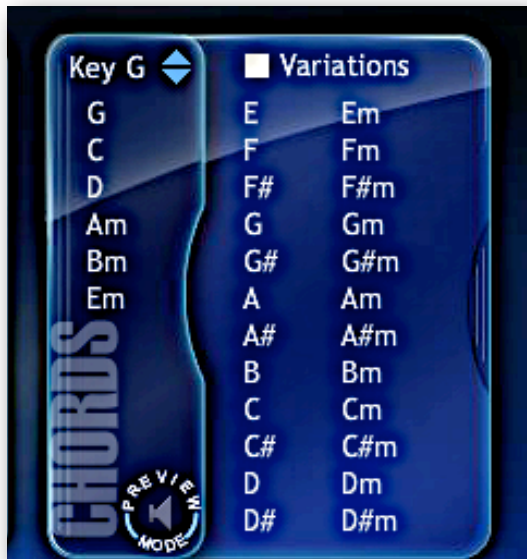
Key G

G
C
D
Am
Bm
Em

CHORDS

PREVIEW MODE

Variations

| | |
|---|---|
| E | Em |
| F | Fm |
| F# | F#m |
| G | Gm |
| G# | G#m |
| A | Am |
| A# | A#m |
| B | Bm |
| C | Cm |
| C# | C#m |
| D | Dm |
| D# | D#m |